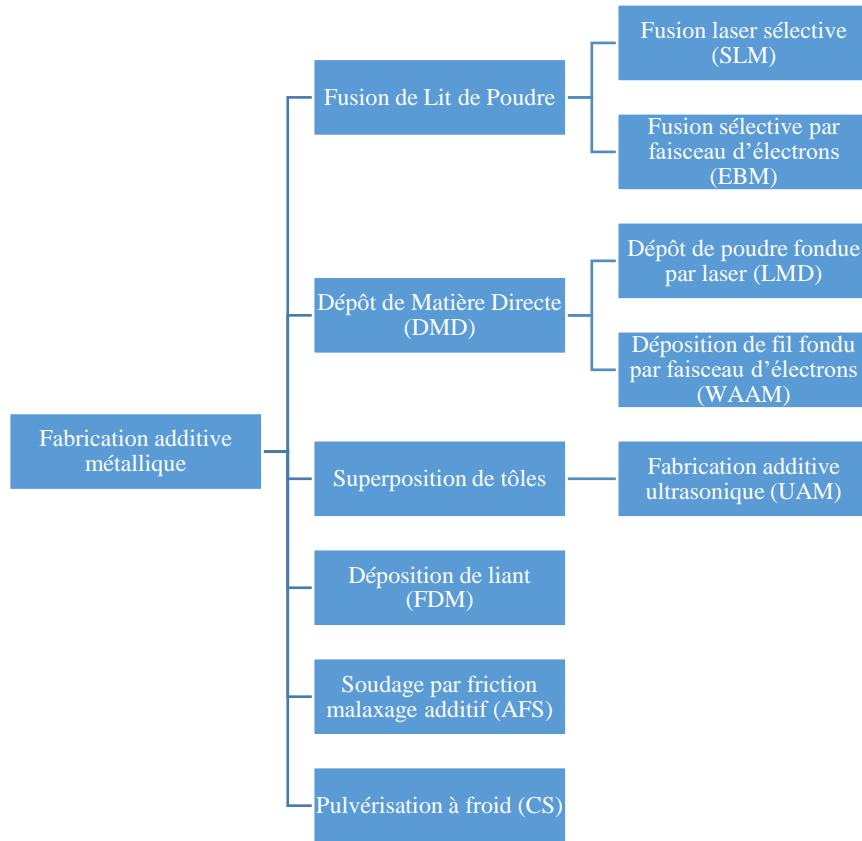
Fabrication additive métallique

Fusion de Lit de Poudre

Fusion laser sélective (SLM)

Fusion sélective par faisceau d’électrons (EBM)

Dépôt de Matière Directe (DMD)

Dépôt de poudre fondue par laser (LMD)

Déposition de fil fondu par faisceau d’électrons (WAAM)

Superposition de tôles

Fabrication additive ultrasonique (UAM)

Déposition de liant (FDM)

Soudage par friction malaxage additif (AFS)

Pulvérisation à froid (CS)